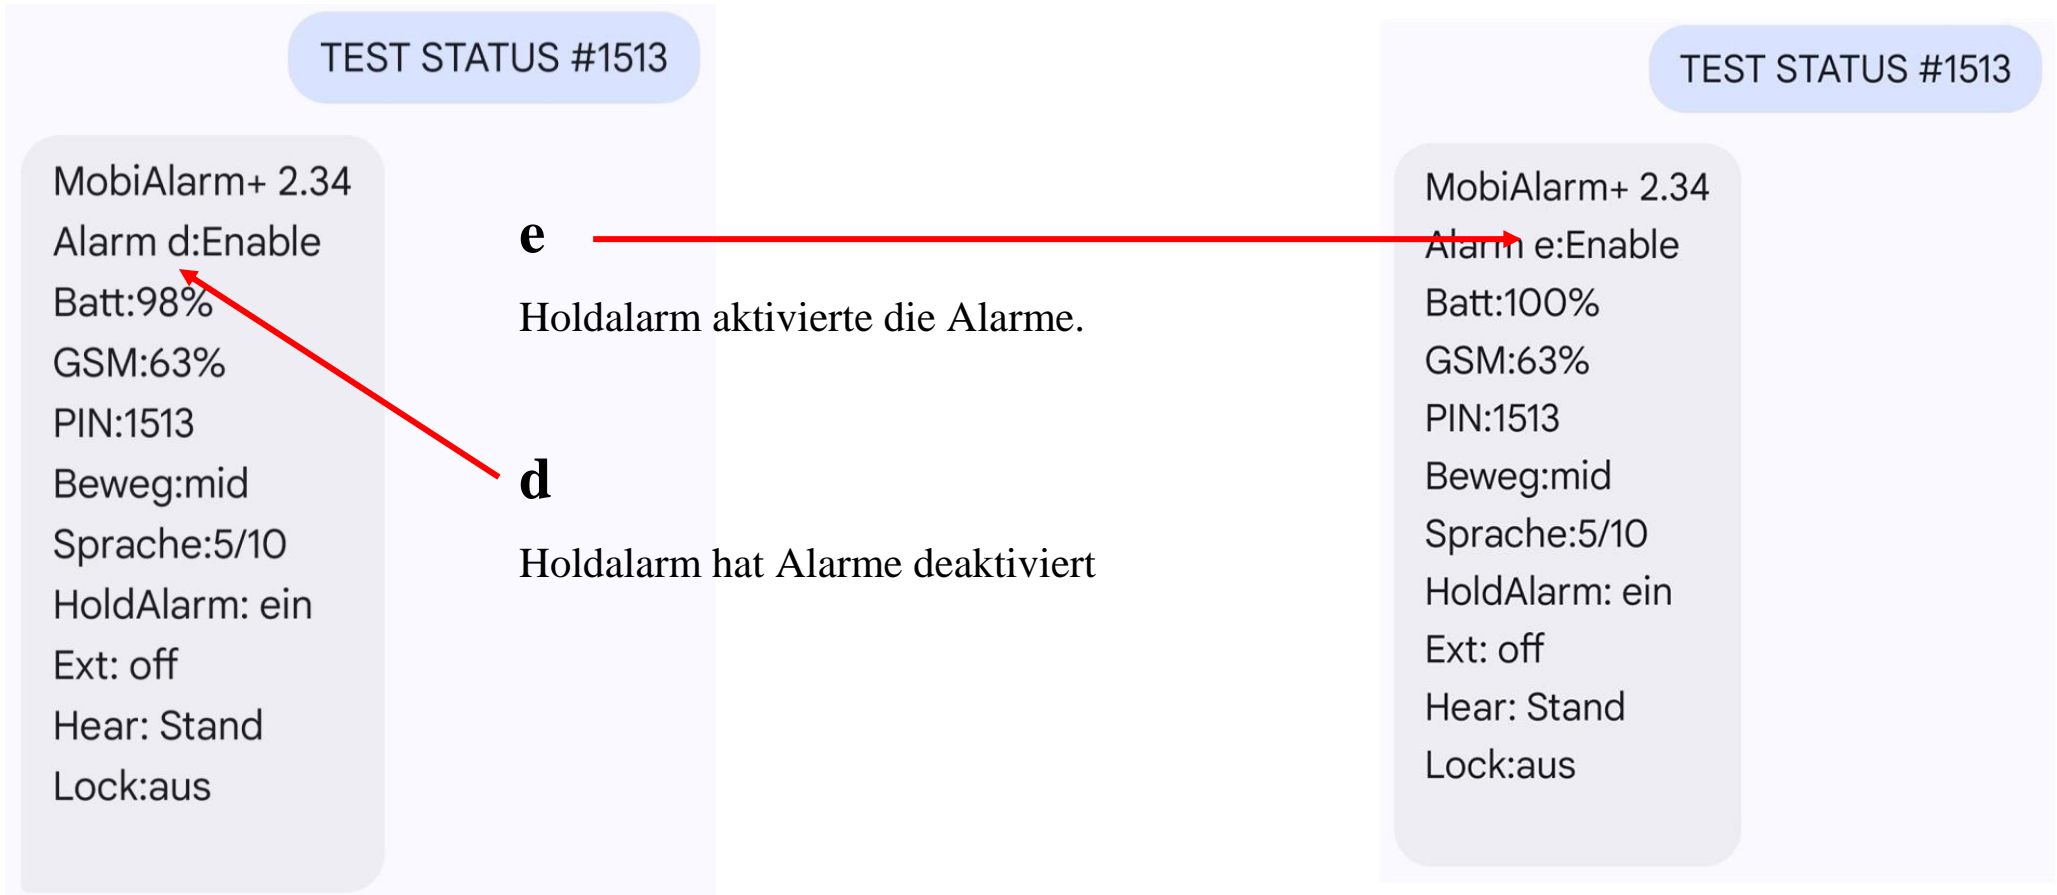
TEST STATUS #1513

MobiAlarm+ 2.34
Alarm d:Enable
Batt:98%
GSM:63%
PIN:1513
Beweg:mid
Sprache:5/10
HoldAlarm: ein
Ext: off
Hear: Stand
Lock:aus

e

Holdalarm aktivierte die Alarme.

d

Holdalarm hat Alarme deaktiviert

TEST STATUS #1513

MobiAlarm+ 2.34
Alarm e:Enable
Batt:100%
GSM:63%
PIN:1513
Beweg:mid
Sprache:5/10
HoldAlarm: ein
Ext: off
Hear: Stand
Lock:aus